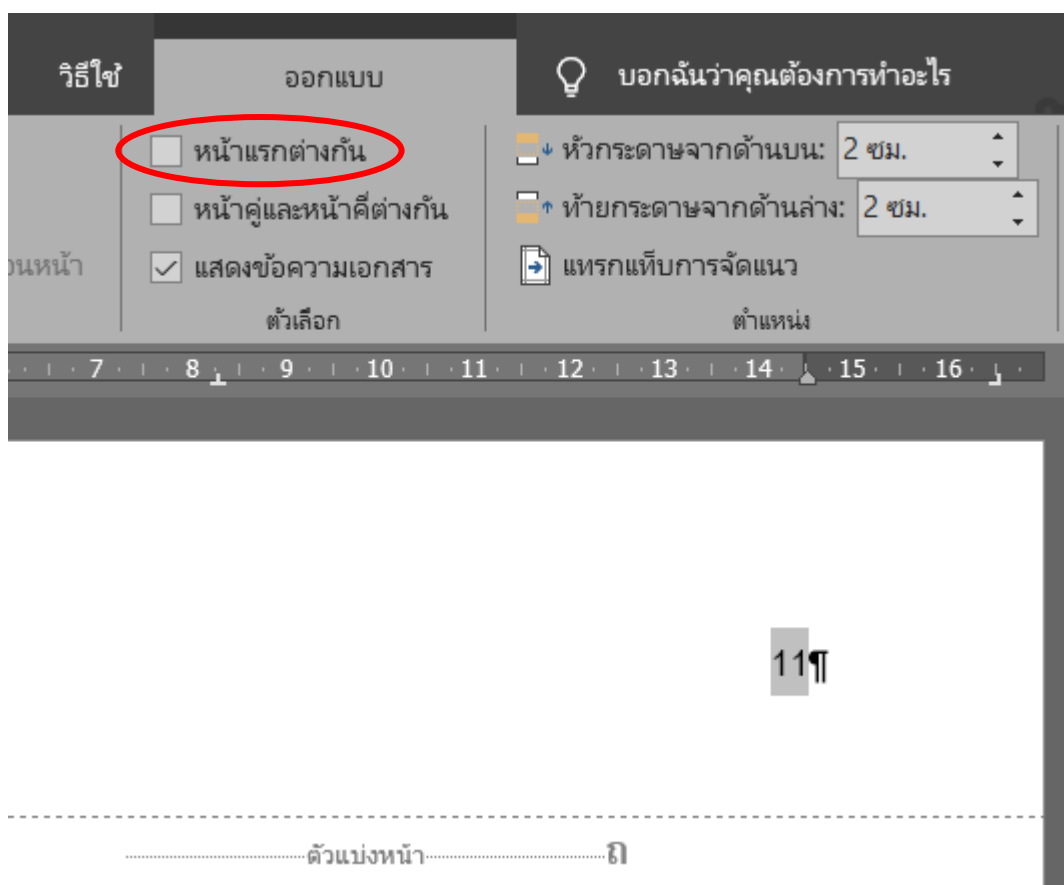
วิธีใช้
ออกแบบ
บอกฉันว่าคุณต้องการทำอะไร

หน้าแรกต่างกัน
หน้าคู่และหน้าคี่ต่างกัน
แสดงข้อความเอกสาร
ตัวเลือก

อนหน้า

หัวกระดาษจากด้านบน: 2 ซม.
ท้ายกระดาษจากด้านล่าง: 2 ซม.
แทรกแท็บการจัดแนว
ตำแหน่ง

7 · 8 · 9 · 10 · 11 · 12 · 13 · 14 · 15 · 16

11¶

ตัวแบ่งหน้า